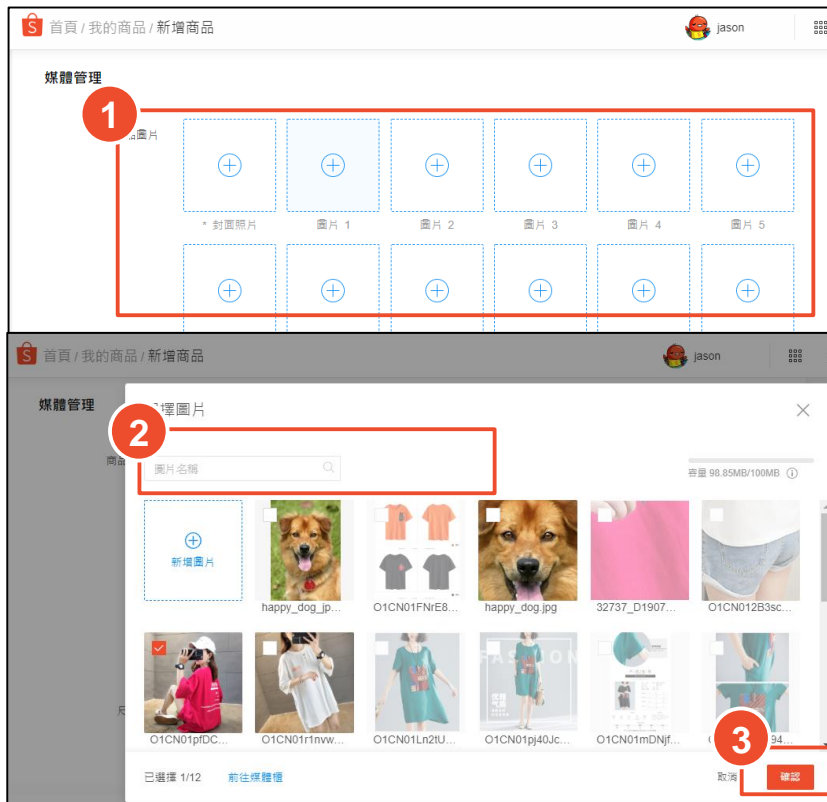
首頁 / 我的商品 / 新增商品

jason

媒體管理

1

品圖片

* 封面照片

圖片 1

圖片 2

圖片 3

圖片 4

圖片 5

首頁 / 我的商品 / 新增商品

jason

媒體管理

商品

尺

2

擇圖片

圖片名稱

容量 98.85MB/100MB

新增圖片

happy_dog_jp...

O1CN01FNrE8...

happy_dog.jpg

32737_D1907...

O1CN012B3sc...

O1CN01pfDC...

O1CN01r1nvw...

O1CN01Ln2tU...

O1CN01pj40Jc...

O1CN01mDNjf...

94...

3

已選擇 1/12

前往媒體櫃

取消

確認